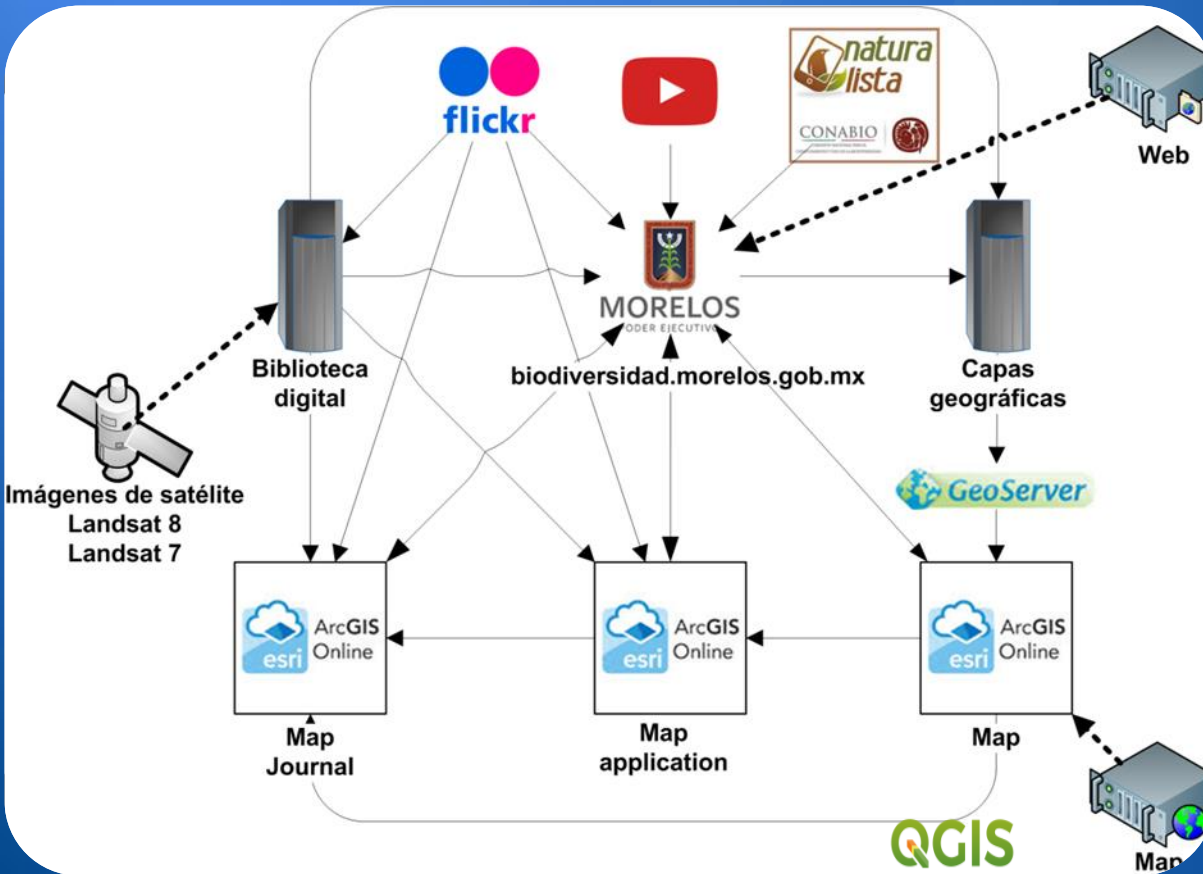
flickr

natura lista

CONABIO

Web

MORELOS
PODER EJECUTIVO

Biblioteca digital

biodiversidad.morelos.gob.mx

Capas geográficas

Imágenes de satélite
Landsat 8
Landsat 7

GeoServer

ArcGIS Online
esri

ArcGIS Online
esri

ArcGIS Online
esri

Map Journal

Map application

Map

QGIS

Map